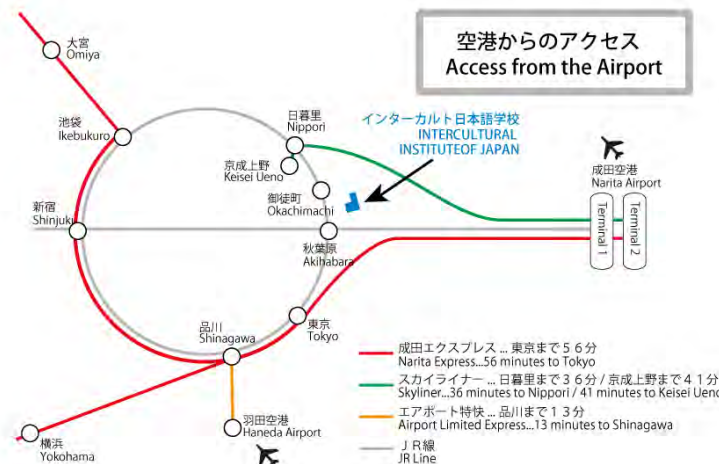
空港からのアクセス
Access from the Airport

大宮
Omiya

池袋
Ikebukuro

日暮里
Nippori

インターカルト日本語学校
INTERCULTURAL INSTITUTEOF JAPAN

京成上野
Keisei Ueno

御徒町
Okachimachi

新宿
Shinjuku

秋葉原
Akihabara

成田空港
Narita Airport

Terminal 1

Terminal 2

品川
Shinagawa

東京
Tokyo

羽田空港
Haneda Airport

横浜
Yokohama

成田エクスプレス ... 東京まで５６分
Narita Express...56 minutes to Tokyo

スカイライナー ... 日暮里まで３６分 / 京成上野まで４１分
Skyliner...36 minutes to Nippori / 41 minutes to Keisei Ueno

エアポート特快 ... 品川まで１３分
Airport Limited Express...13 minutes to Shinagawa

ＪＲ線
JR Line